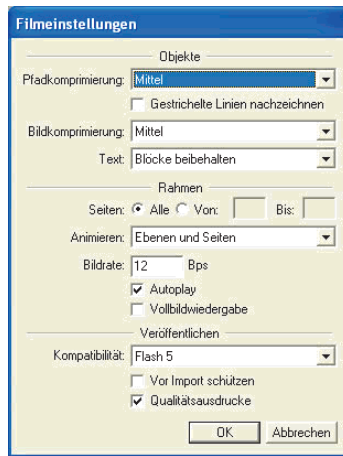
Filmeinstellungen

Objekte

Pfadkomprimierung: Mittel

Gestrichelte Linien nachzeichnen

Bildkomprimierung: Mittel

Text: Blöcke beibehalten

Rahmen

Seiten: Alle Von: Bis:

Animieren: Ebenen und Seiten

Bildrate: 12 Bps

Autoplay

Vollbildwiedergabe

Veröffentlichen

Kompatibilität: Flash 5

Vor Import schützen

Qualitätsausdrucke

OK Abbrechen